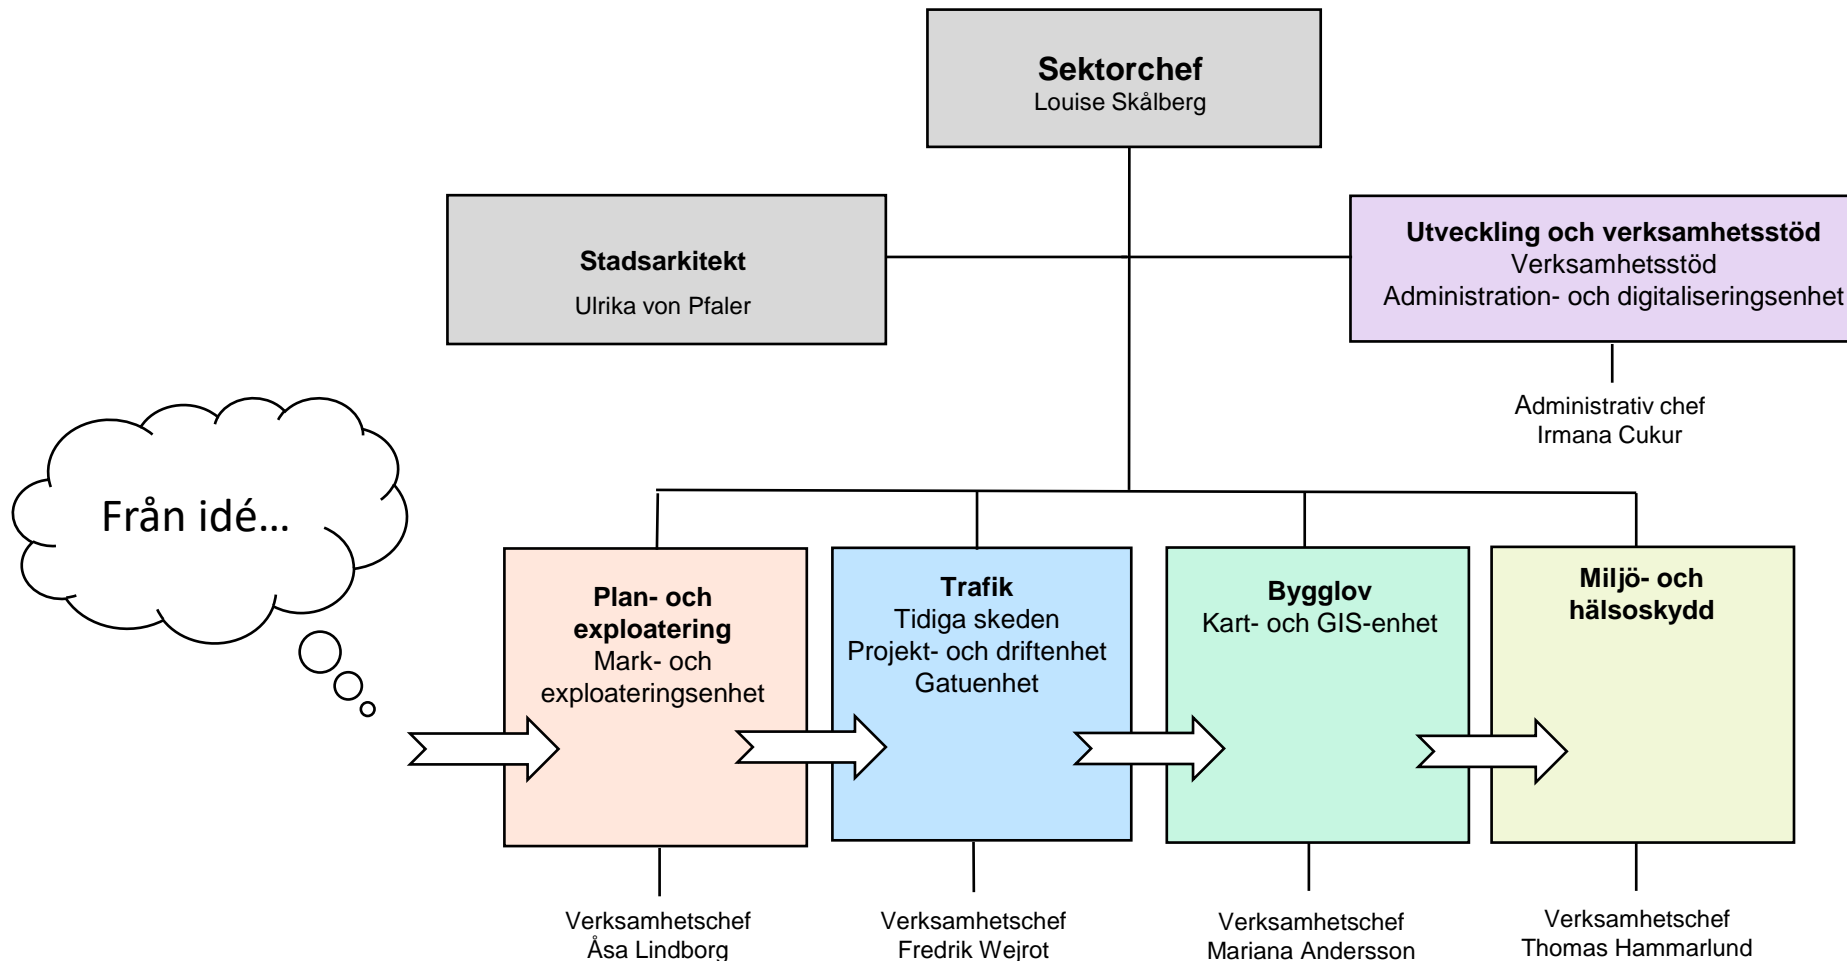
Sektorchef
Louise Skålberg

Stadsarkitekt
Ulrika von Pfaler

Utveckling och verksamhetsstöd
Verksamhetsstöd
Administration- och digitaliseringsenhet

Administrativ chef
Irmana Cukur

Från idé…

Plan- och exploatering
Mark- och exploateringsenhet

Trafik
Tidiga skeden
Projekt- och driftenhet
Gatuenhet

Bygglov
Kart- och GIS-enhet

Miljö- och hälsoskydd

Verksamhetschef
Åsa Lindborg

Verksamhetschef
Fredrik Wejrot

Verksamhetschef
Mariana Andersson

Verksamhetschef
Thomas Hammarlund